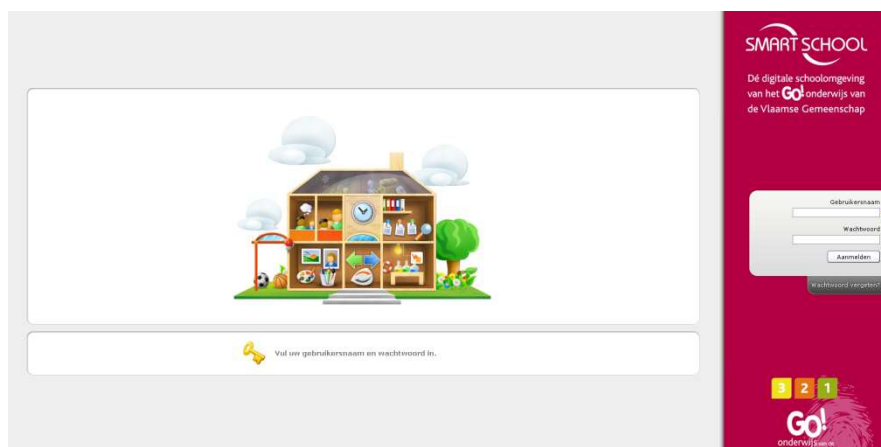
SMART SCHOOL

Dé digitale schoolomgeving van het GO! onderwijs van de Vlaamse Gemeenschap

Gebruikersnaam

Wachtwoord

Aanmelden

Wachtwoord vergeten?

Vul uw gebruikersnaam en wachtwoord in.

3 2 1

GO!

onderwijs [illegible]